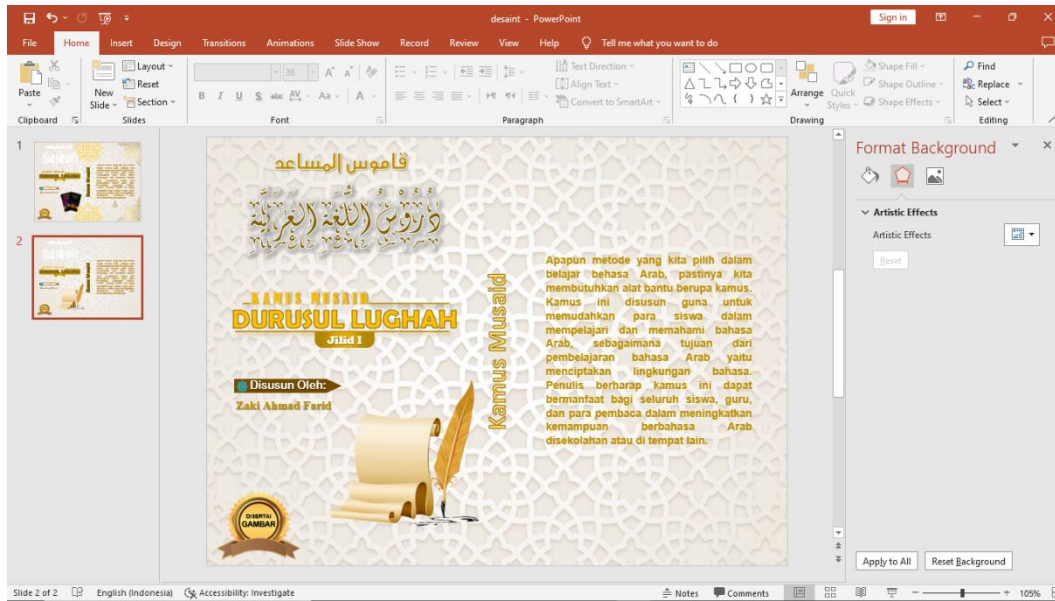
desaint - PowerPoint

Sign in

File Home Insert Design Transitions Animations Slide Show Record Review View Help Tell me what you want to do

Paste
Clipboard
New Slide
Layout
Reset
Section
Slides
36
B I U S abc Aa
Font
Text Direction
Align Text
Convert to SmartArt
Paragraph
Arrange
Quick Styles
Shape Fill
Shape Outline
Shape Effects
Drawing
Find
Replace
Select
Editing

1
2

قاموس المساعد

دُرُوسُ اللُّغَةِ العَرَبِيَّةِ

KAMUS MUSAID

DURUSUL LUGHAH

Jilid 1

Disusun Oleh:

Zaki Ahmad Farid

DISERTAI GAMBAR

Kamus Musaid

Apapun metode yang kita pilih dalam belajar bahasa Arab, pastinya kita membutuhkan alat bantu berupa kamus. Kamus ini disusun guna untuk memudahkan para siswa dalam mempelajari dan memahami bahasa Arab, sebagaimana tujuan dari pembelajaran bahasa Arab yaitu menciptakan lingkungan bahasa. Penulis berharap kamus ini dapat bermanfaat bagi seluruh siswa, guru, dan para pembaca dalam meningkatkan kemampuan berbahasa Arab disekolahan atau di tempat lain.

Format Background

Artistic Effects

Artistic Effects

Reset

Apply to All
Reset Background

Slide 2 of 2
English (Indonesia)
Accessibility: Investigate
Notes
Comments
105%